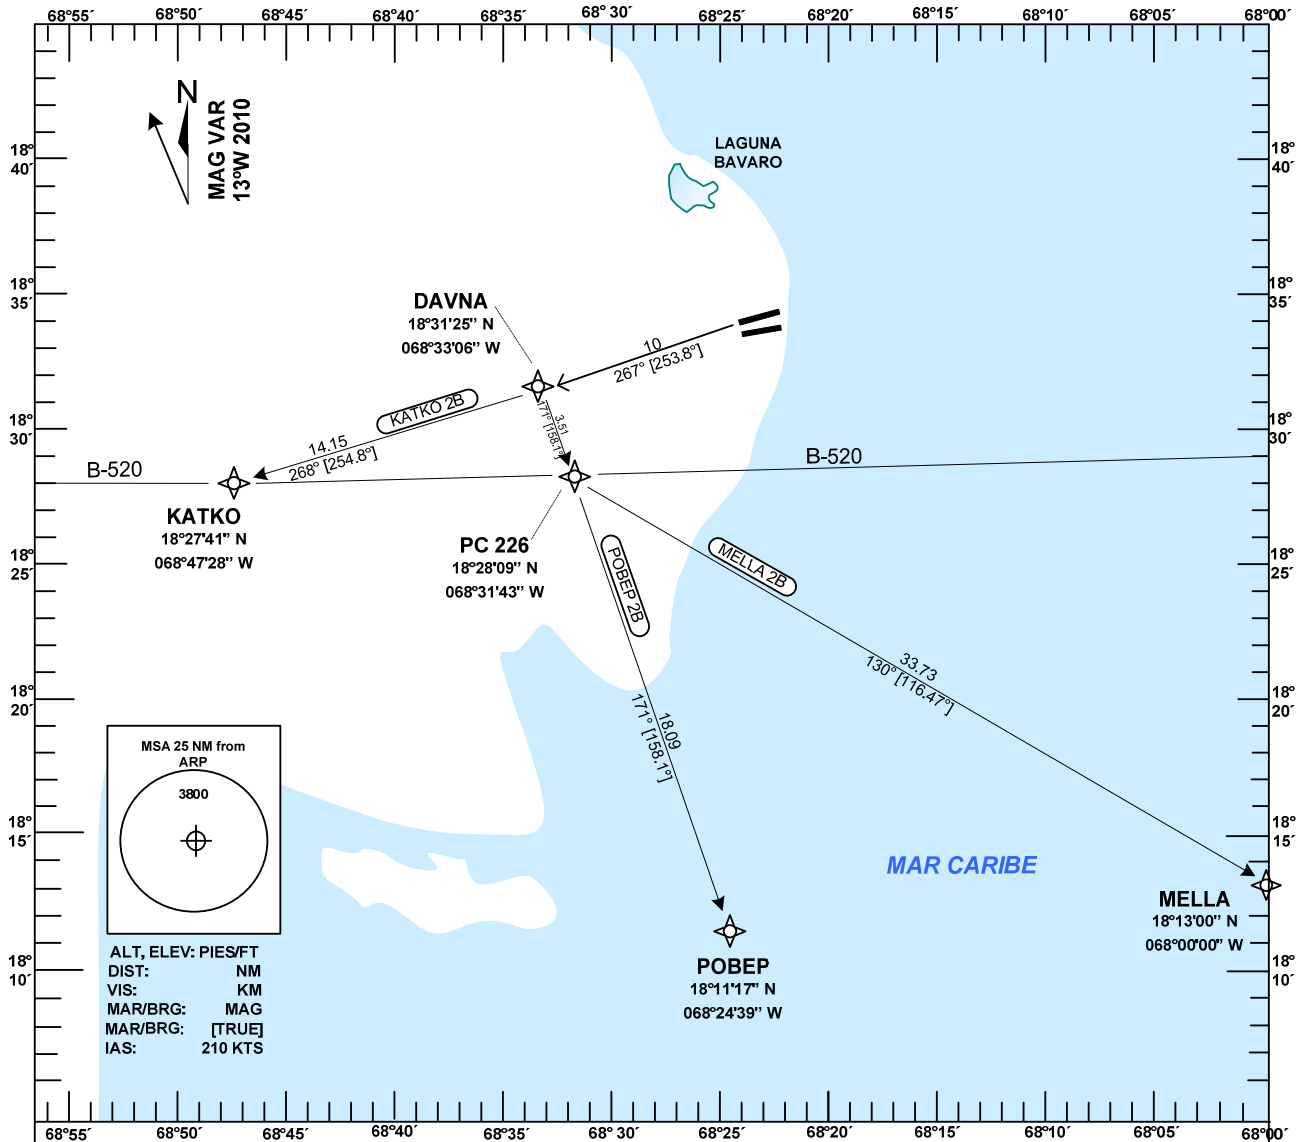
68°55´ 68°50´ 68°45´ 68°40´ 68°35´ 68° 30´ 68°25´ 68°20´ 68°15´ 68°10´ 68°05´ 68°00´

N
MAG VAR
13°W 2010

LAGUNA
BAVARO

18°
40´

18°
35´

18°
30´

18°
25´

18°
20´

18°
15´

18°
10´

DAVNA
18°31'25" N
068°33'06" W

10
267° [253.8°]

KATKO 2B

14.15
268° [254.8°]

3.51
171° [158.1°]

B-520

B-520

KATKO
18°27'41" N
068°47'28" W

PC 226
18°28'09" N
068°31'43" W

POBEP 2B

MELLA 2B

33.73
130° [116.47°]

18.09
171° [158.1°]

MSA 25 NM from
ARP
3800

ALT, ELEV: PIES/FT
DIST: NM
VIS: KM
MAR/BRG: MAG
MAR/BRG: [TRUE]
IAS: 210 KTS

MAR CARIBE

MELLA
18°13'00" N
068°00'00" W

POBEP
18°11'17" N
068°24'39" W

68°55´ 68°50´ 68°45´ 68°40´ 68°35´ 68° 30´ 68°25´ 68°20´ 68°15´ 68°10´ 68°05´ 68°00´